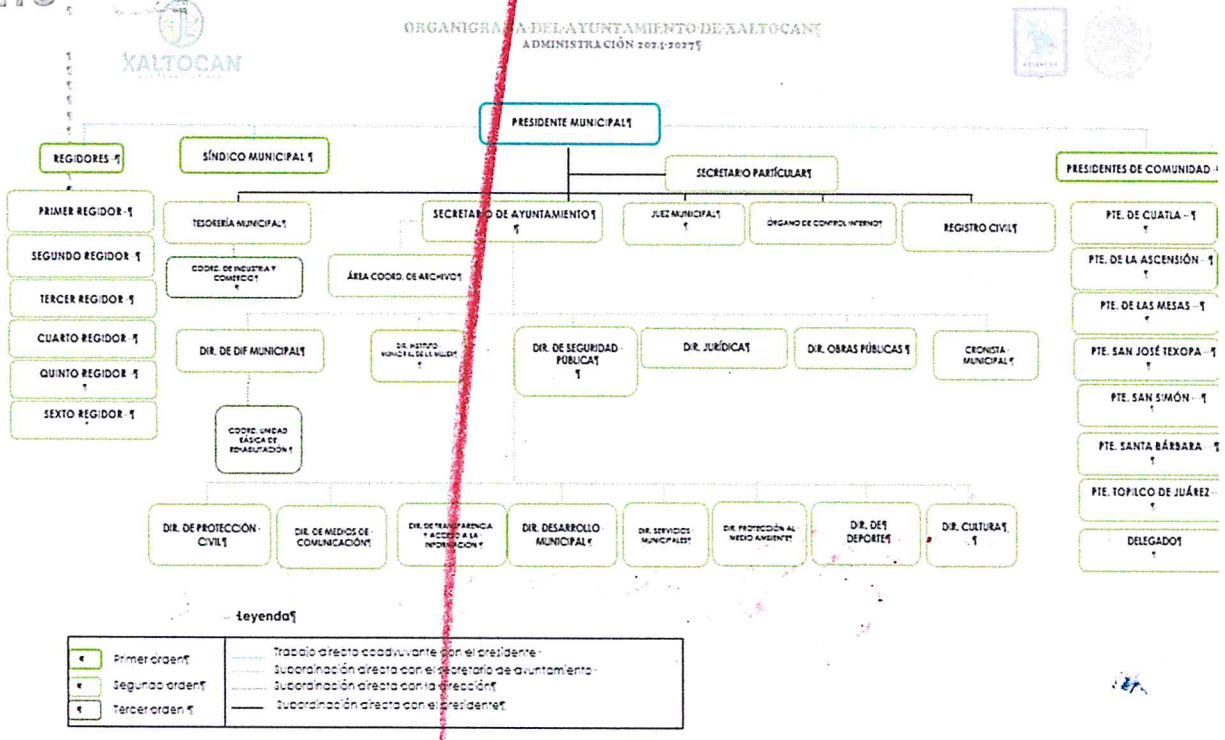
XALTOCAN

ORGANIGRAMA DEL AYUNTAMIENTO DE XALTOCAN¶
ADMINISTRACIÓN 2024-2027¶

PRESIDENTE MUNICIPAL¶

REGIDORES ¶

SÍNDICO MUNICIPAL ¶

SECRETARIO PARTICULAR¶

PRESIDENTES DE COMUNIDAD

PRIMER REGIDOR ¶

SEGUNDO REGIDOR ¶

TERCER REGIDOR ¶

CUARTO REGIDOR ¶

QUINTO REGIDOR ¶

SEXTO REGIDOR ¶

TESORERÍA MUNICIPAL¶

SECRETARIO DE AYUNTAMIENTO¶

JUEZ MUNICIPAL¶

ÓRGANO DE CONTROL INTERNO¶

REGISTRO CIVIL¶

COORD. DE INDUSTRIA Y COMERCIO¶

ÁREA COORD. DE ARCHIVO¶

DIR. DE DIF MUNICIPAL¶

DIR. INSTITUTO MUNICIPAL DE LA MUJER¶

DIR. DE SEGURIDAD PÚBLICA¶

DIR. JURÍDICA¶

DIR. OBRAS PÚBLICAS ¶

CRONISTA MUNICIPAL¶

COORD. UNIDAD BÁSICA DE REHABILITACIÓN ¶

PTE. DE CUATLA ¶

PTE. DE LA ASCENSIÓN ¶

PTE. DE LAS MESAS ¶

PTE. SAN JOSÉ TEXOPA ¶

PTE. SAN SIMÓN ¶

PTE. SANTA BÁRBARA ¶

PTE. TOPILCO DE JUÁREZ ¶

DELEGADO¶

DIR. DE PROTECCIÓN CIVIL¶

DIR. DE MEDIOS DE COMUNICACIÓN¶

DIR. DE TRANSPARENCIA Y ACCESO A LA INFORMACIÓN ¶

DIR. DESARROLLO MUNICIPAL¶

DIR. SERVICIOS MUNICIPALES¶

DIR. PROTECCIÓN AL MEDIO AMBIENTE¶

DIR. DE¶ DEPORTE¶

DIR. CULTURA¶

Leyenda¶

| | |
|---|---|
| Primer orden¶ | Trabajo directo coadyuvante con el presidente |
| Segundo orden¶ | Subordinación directa con el secretario de ayuntamiento |
| Tercer orden ¶ | Subordinación directa con la dirección¶ |
| | Subordinación directa con el presidente¶ |